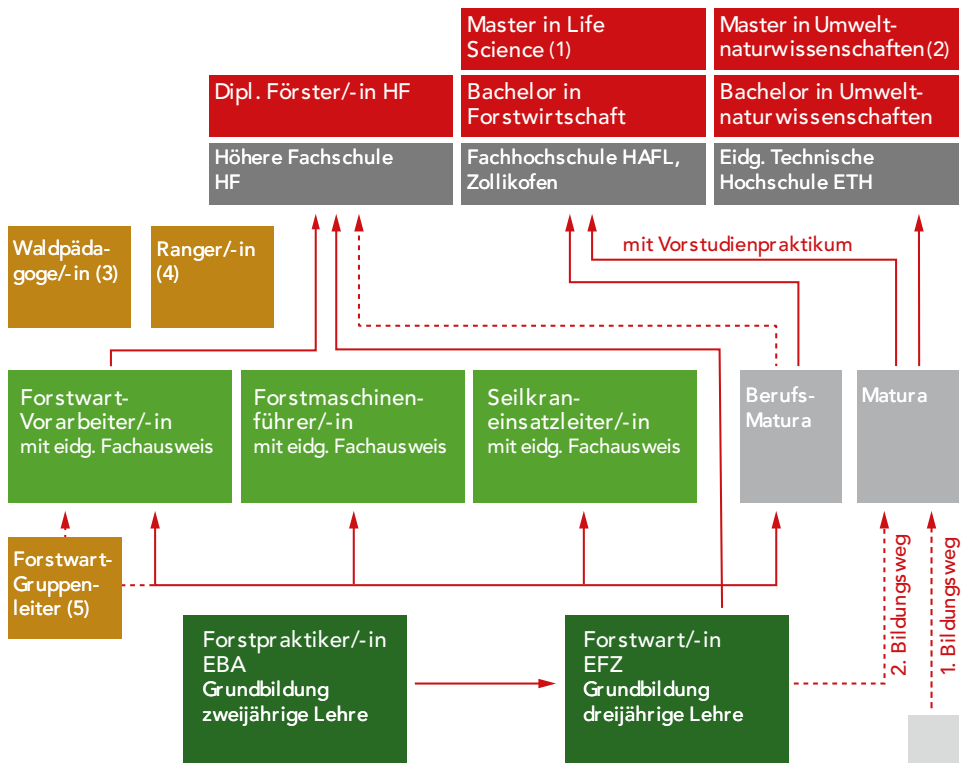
Master in Life Science (1)

Master in Umweltnaturwissenschaften (2)

Dipl. Förster/-in HF

Bachelor in Forstwirtschaft

Bachelor in Umweltnaturwissenschaften

Höhere Fachschule HF

Fachhochschule HAFL, Zollikofen

Eidg. Technische Hochschule ETH

Waldpädagoge/-in (3)

Ranger/-in (4)

mit Vorstudienpraktikum

Forstwart-Vorarbeiter/-in mit eidg. Fachausweis

Forstmaschinenführer/-in mit eidg. Fachausweis

Seilkraneinsatzleiter/-in mit eidg. Fachausweis

Berufs-Matura

Matura

Forstwart-Gruppenleiter (5)

2. Bildungsweg

1. Bildungsweg

Forstpraktiker/-in EBA Grundbildung zweijährige Lehre

Forstwart/-in EFZ Grundbildung dreijährige Lehre